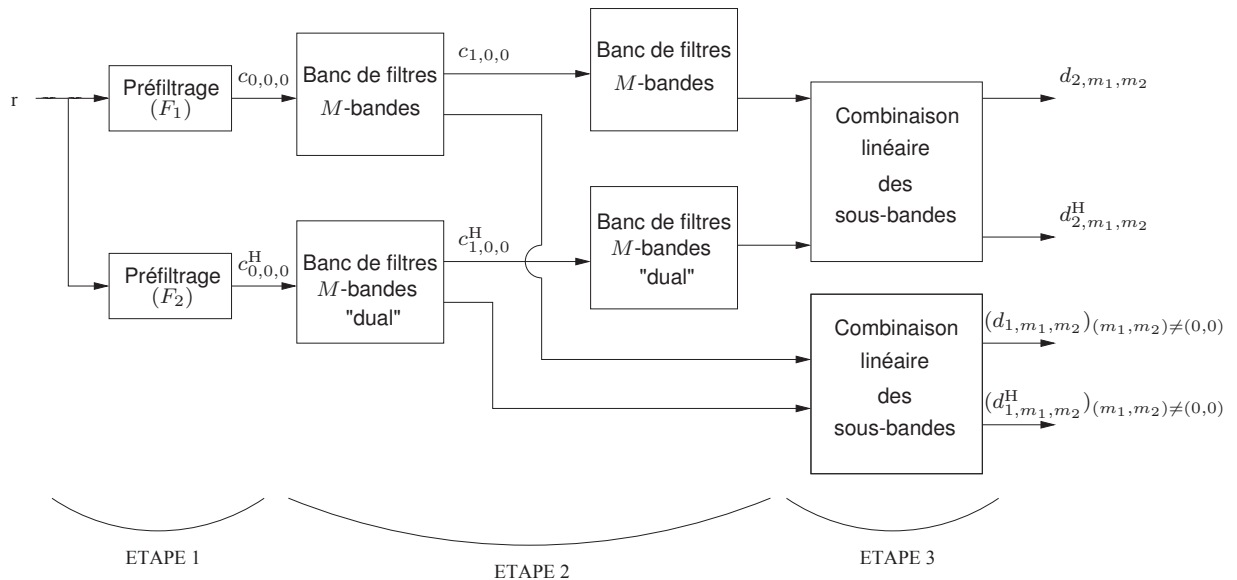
r

Préfiltrage $(F_1)$

$c_{0,0,0}$

Banc de filtres $M$-bandes

$c_{1,0,0}$

Banc de filtres $M$-bandes

$d_{2,m_1,m_2}$

Combinaison linéaire des sous-bandes

$d^{\mathrm{H}}_{2,m_1,m_2}$

Banc de filtres $M$-bandes "dual"

Préfiltrage $(F_2)$

$c^{\mathrm{H}}_{0,0,0}$

Banc de filtres $M$-bandes "dual"

$c^{\mathrm{H}}_{1,0,0}$

Combinaison linéaire des sous-bandes

$(d_{1,m_1,m_2})_{(m_1,m_2)\neq(0,0)}$

$(d^{\mathrm{H}}_{1,m_1,m_2})_{(m_1,m_2)\neq(0,0)}$

ETAPE 1

ETAPE 2

ETAPE 3